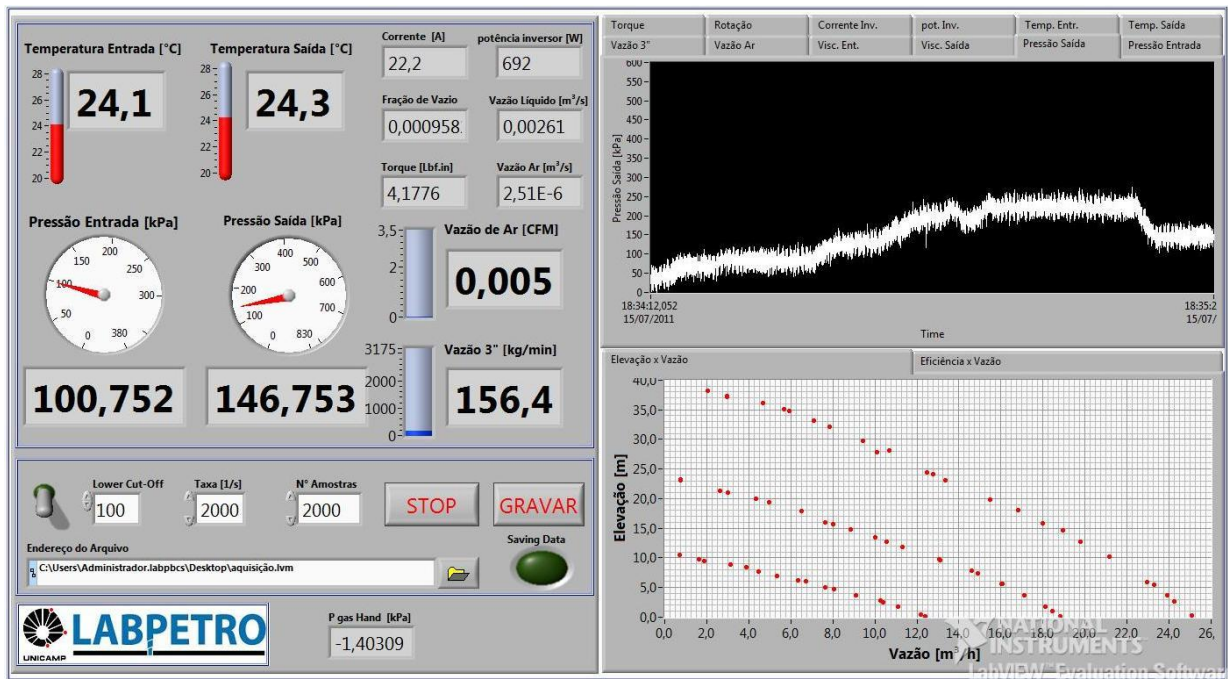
Temperatura Entrada [°C]
28
26
24
22
20
24,1

Temperatura Saída [°C]
28
26
24
22
20
24,3

Corrente [A]
22,2
potência inversor [W]
692
Fração de Vazio
0,000958
Vazão Líquido [m³/s]
0,00261
Torque [Lbf.in]
4,1776
Vazão Ar [m³/s]
2,51E-6

Pressão Entrada [kPa]
200
150
250
100
300
50
0
380
100,752

Pressão Saída [kPa]
400
300
500
200
600
100
700
0
830
146,753

3,5
2
0
Vazão de Ar [CFM]
0,005

3175
2000
1000
0
Vazão 3" [kg/min]
156,4

Lower Cut-Off
100
Taxa [1/s]
2000
N° Amostras
2000
STOP
GRAVAR
Endereço do Arquivo
C:\Users\Administrador.labpbcs\Desktop\aquisição.lvm
Saving Data

LABPETRO
UNICAMP
P gas Hand [kPa]
-1,40309

| Torque | Rotação | Corrente Inv. | pot. Inv. | Temp. Entr. | Temp. Saída |
|---|---|---|---|---|---|
| Vazão 3" | Vazão Ar | Visc. Ent. | Visc. Saída | Pressão Saída | Pressão Entrada |

600
550
500
450
400
350
300
250
200
150
100
50
0
Pressão Saída [kPa]
18:34:12,052
15/07/2011
18:35:2
15/07/
Time

Elevação x Vazão
Eficiência x Vazão

40,0
35,0
30,0
25,0
20,0
15,0
10,0
5,0
0,0
Elevação [m]
0,0 2,0 4,0 6,0 8,0 10,0 12,0 14,0 16,0 18,0 20,0 22,0 24,0 26,
Vazão [m³/h]
NATIONAL INSTRUMENTS
LabVIEW Evaluation Softwa